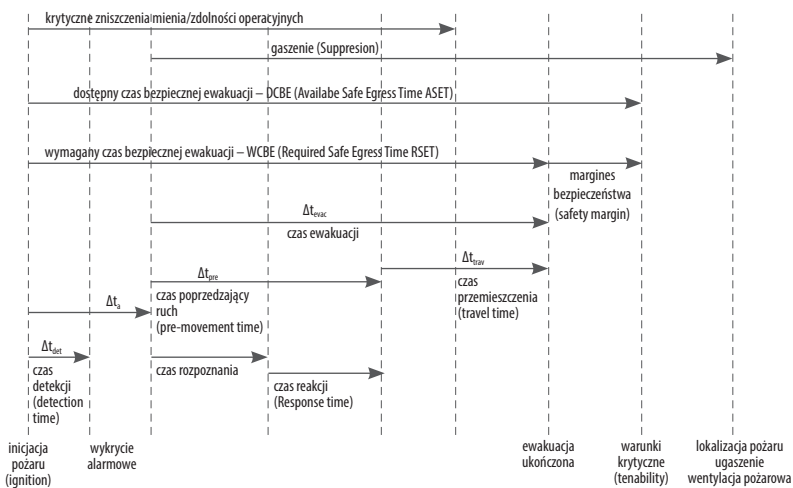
krytyczne zniszczenia mienia/zdolności operacyjnych

gaszenie (Suppresion)

dostępny czas bezpiecznej ewakuacji – DCBE (Availabe Safe Egress Time ASET)

wymagany czas bezpiecznej ewakuacji – WCBE (Required Safe Egress Time RSET)

margines bezpieczeństwa (safety margin)

$\Delta t_{evac}$
czas ewakuacji

$\Delta t_{trav}$
czas przemieszczenia (travel time)

$\Delta t_{pre}$
czas poprzedzający ruch (pre-movement time)

$\Delta t_{a}$

$\Delta t_{det}$
czas detekcji (detection time)

czas rozpoznania

czas reakcji (Response time)

inicjacja pożaru (ignition)

wykrycie alarmowe

ewakuacja ukończona

warunki krytyczne (tenability)

lokalizacja pożaru ugaszenie wentylacja pożarowa